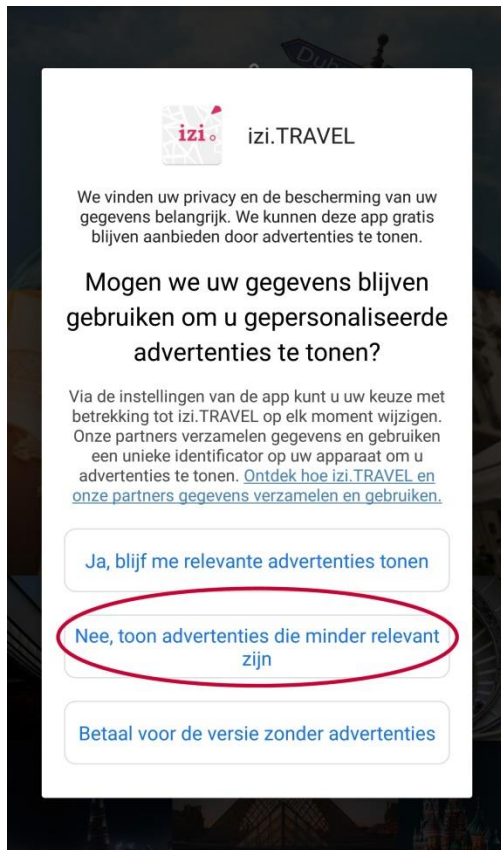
izi

izi.TRAVEL

We vinden uw privacy en de bescherming van uw gegevens belangrijk. We kunnen deze app gratis blijven aanbieden door advertenties te tonen.

Mogen we uw gegevens blijven gebruiken om u gepersonaliseerde advertenties te tonen?

Via de instellingen van de app kunt u uw keuze met betrekking tot izi.TRAVEL op elk moment wijzigen. Onze partners verzamelen gegevens en gebruiken een unieke identificator op uw apparaat om u advertenties te tonen. Ontdek hoe izi.TRAVEL en onze partners gegevens verzamelen en gebruiken.

Ja, blijf me relevante advertenties tonen

Nee, toon advertenties die minder relevant zijn

Betaal voor de versie zonder advertenties